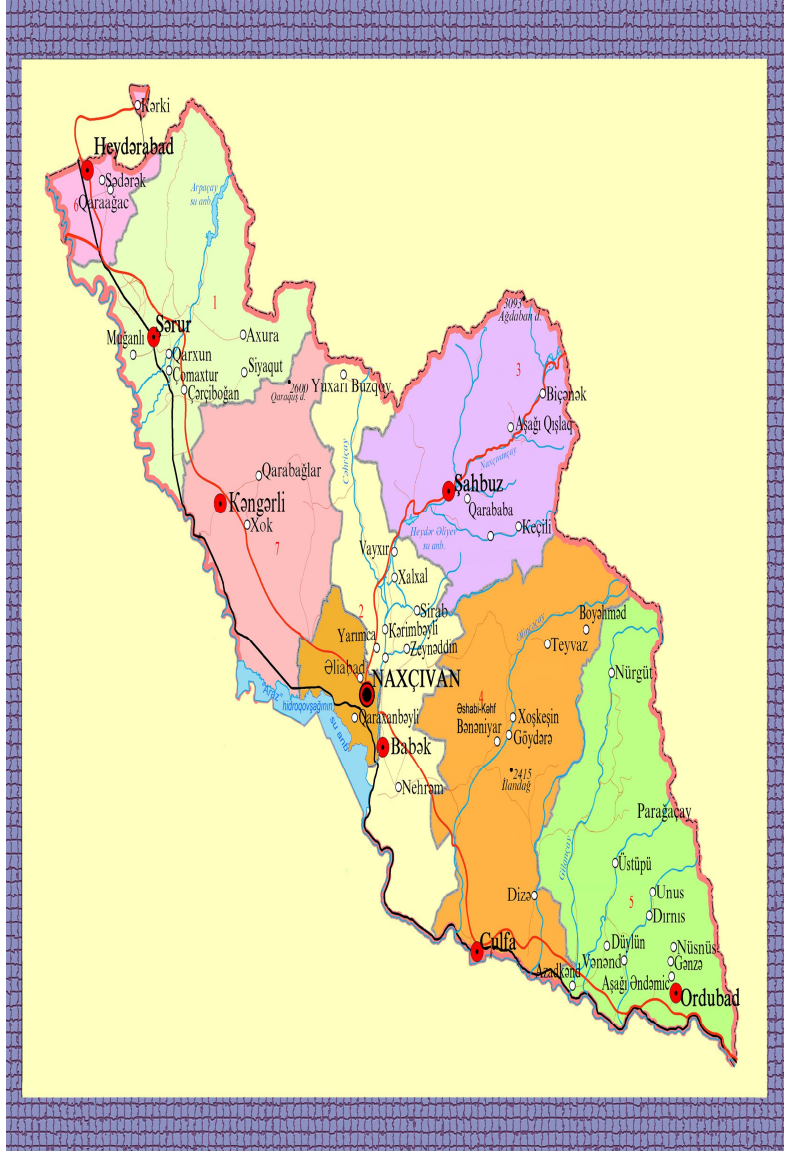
Kərki
Heydərabad
Sədərək
Qaraağac
6
Arpaçay su anb.
1
Şərur
Muğanlı
Axura
Qarxun
Çomaxtur
Siyaqut
Çərçiboğan
2600 Qaraquş d.
Yuxarı Buzqov
3093 Ağdaban d.
3
Biçənək
Aşağı Qışlaq
Naxçıvançay
Şahbuz
Qarababa
Keçili
Heydər Əliyev su anb.
Qarabağlar
Kəngərli
Xok
7
Cəhriçay
Vayxır
Xalxal
2
Sirab
Kərimbəyli
Zeynəddin
Yarımca
Əliabad
NAXÇIVAN
Araz hidroqovşağının su anb.
Qaraxanbəyli
Babək
Nehrəm
Boyəhməd
Teyvaz
Nürgüt
4
Əshabi-Kəhf
Bənəniyar
Xoşkeşin
Göydərə
2415 İlandağ
Paraşaçay
Üstüpü
Unus
Dırnıs
5
Gilançay
Dizə
Culfa
Düylün
Nüsnüs
Vənənd
Gənzə
Azadkənd
Aşağı Əndəmic
Ordubad